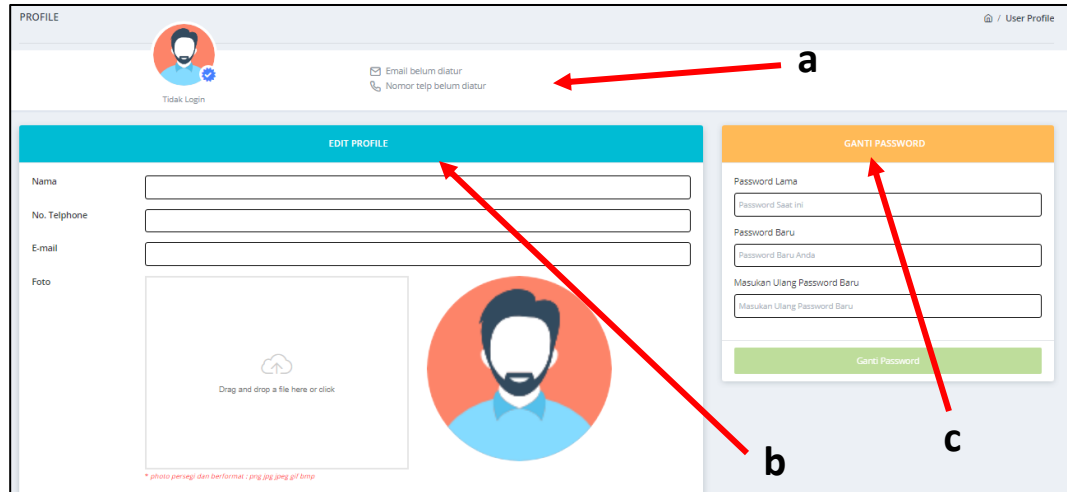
PROFILE

/ User Profile

Tidak Login

Email belum diatur
Nomor telp belum diatur

a

EDIT PROFILE

Nama

No. Telphone

E-mail

Foto

Drag and drop a file here or click

* photo persegi dan berformat : png jpg jpeg gif bmp

b

GANTI PASSWORD

Password Lama

Password Saat ini

Password Baru

Password Baru Anda

Masukan Ulang Password Baru

Masukan Ulang Password Baru

Ganti Password

c